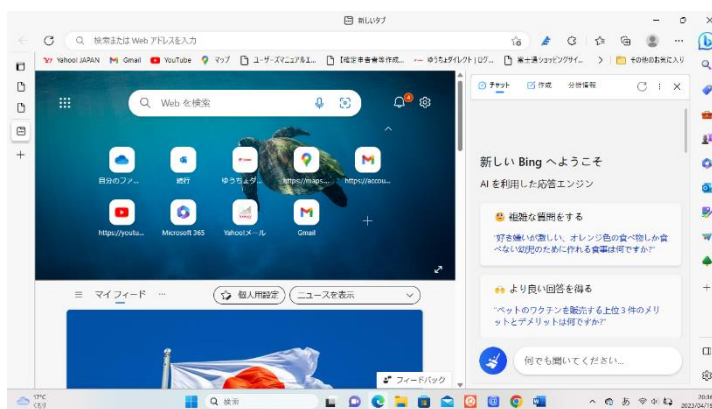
新しいタブ

検索または Web アドレスを入力

Yahoo! JAPAN  Gmail  YouTube  マップ  ユーザーズマニュアルエ...  【確定申告書等作成...  ゆうちょダイレクト | ログ...  楽土通ショッピングサイ...  その他のお気に入り

Web を検索

自分のファ...  銀行  ゆうちょダ...  https://maps....  https://accou...

https://youtu...  Microsoft 365  Yahoo!メール  Gmail

マイ フィード  ...  個人用設定  ニュースを表示

フィードバック

チャット  作成  分析情報

新しい Bing へようこそ

AI を利用した応答エンジン

複雑な質問をする

"好き嫌いが激しい、オレンジ色の食べ物しか食べない幼児のために作れる食事は何ですか?"

より良い回答を得る

"ペットのワクチンを販売する上位 3 件のメリットとデメリットは何ですか?"

何でも聞いてください...

17°C くもり

検索

2023/04/15